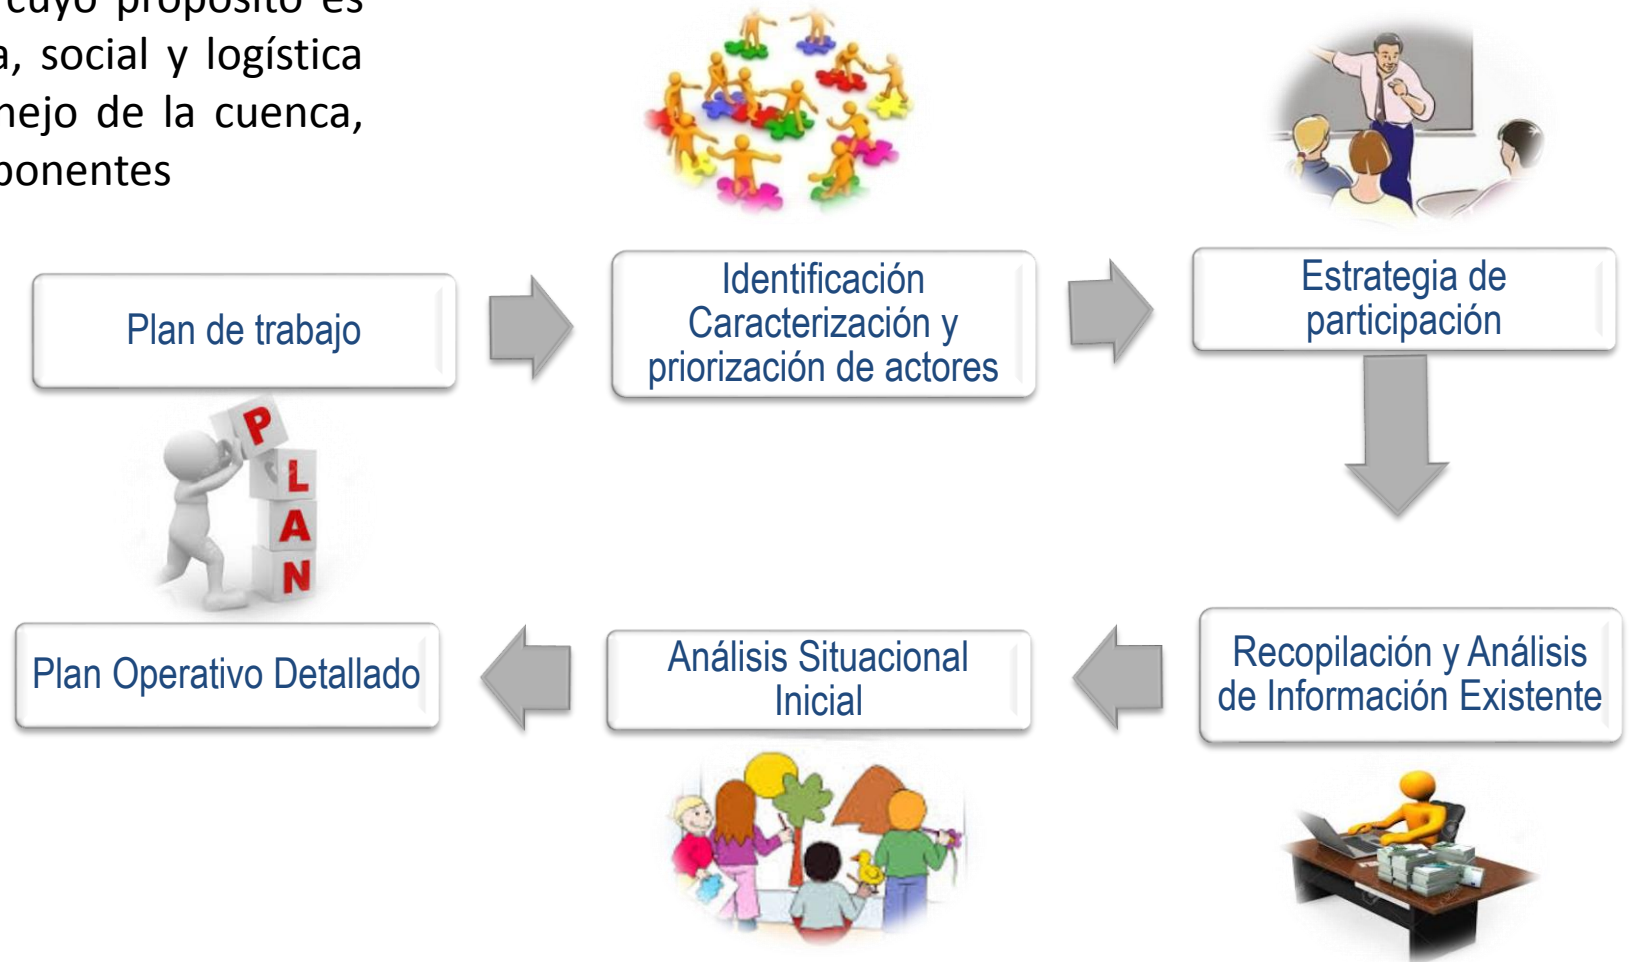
cuyo propósito es
a, social y logística
nejo de la cuenca,
ponentes

Plan de trabajo

Identificación Caracterización y priorización de actores

Estrategia de participación

PLAN

Recopilación y Análisis de Información Existente

Análisis Situacional Inicial

Plan Operativo Detallado